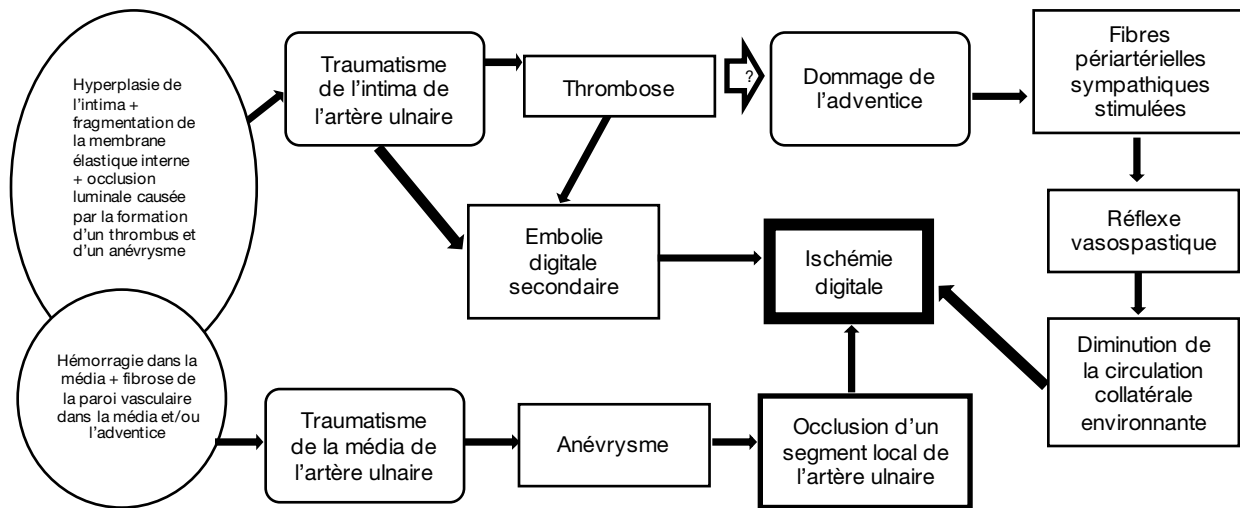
Hyperplasie de l'intima + fragmentation de la membrane élastique interne + occlusion luminale causée par la formation d'un thrombus et d'un anévrysme

Traumatisme de l'intima de l'artère ulnaire

Thrombose

?

Dommage de l'adventice

Fibres périartérielles sympathiques stimulées

Réflexe vasospastique

Embolie digitale secondaire

Ischémie digitale

Diminution de la circulation collatérale environnante

Hémorragie dans la média + fibrose de la paroi vasculaire dans la média et/ou l'adventice

Traumatisme de la média de l'artère ulnaire

Anévrysme

Occlusion d'un segment local de l'artère ulnaire